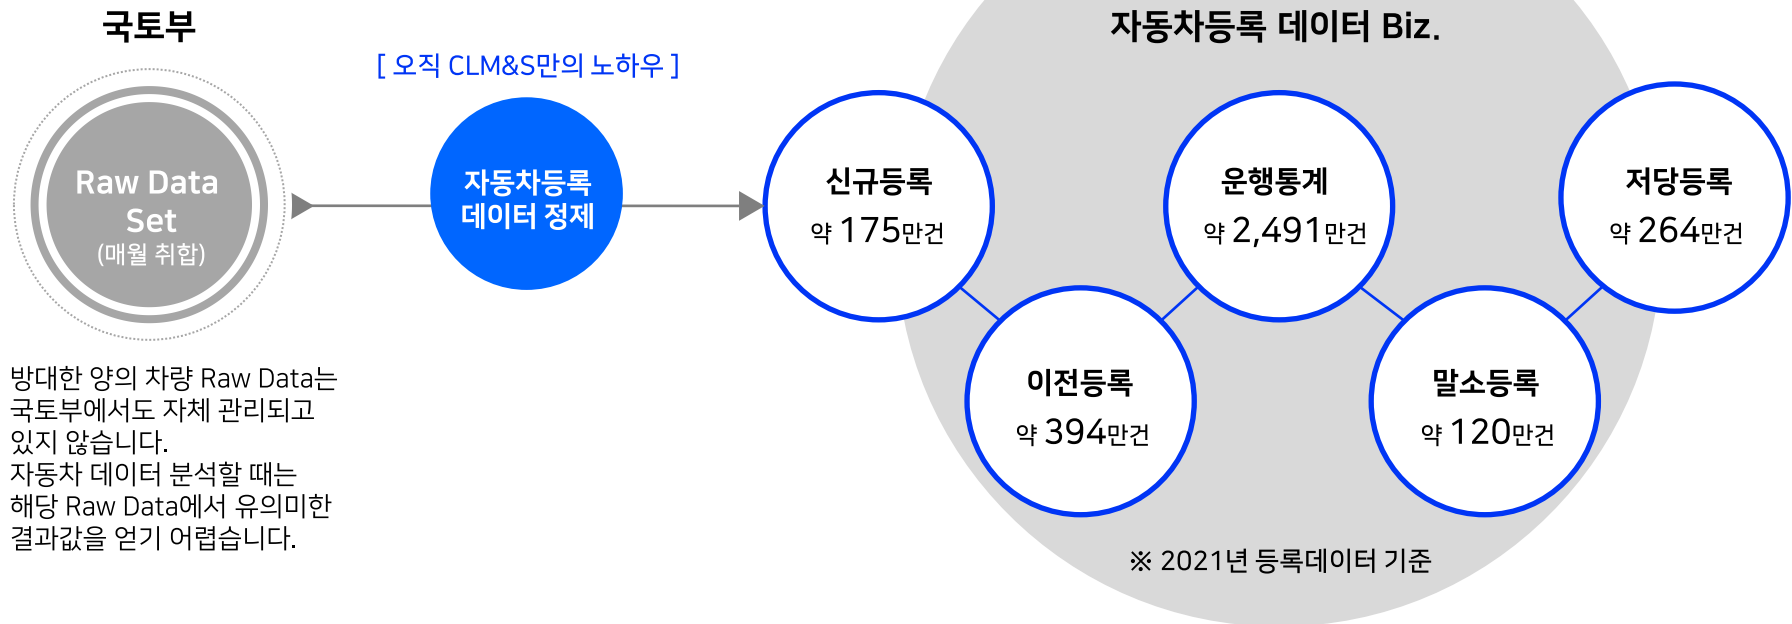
국토부

Raw Data Set
(매월 취합)

방대한 양의 차량 Raw Data는
국토부에서도 자체 관리되고
있지 않습니다.
자동차 데이터 분석할 때는
해당 Raw Data에서 유의미한
결과값을 얻기 어렵습니다.

[ 오직 CLM&S만의 노하우 ]

자동차등록
데이터 정제

자동차등록 데이터 Biz.

신규등록
약 175만건

운행통계
약 2,491만건

저당등록
약 264만건

이전등록
약 394만건

말소등록
약 120만건

※ 2021년 등록데이터 기준